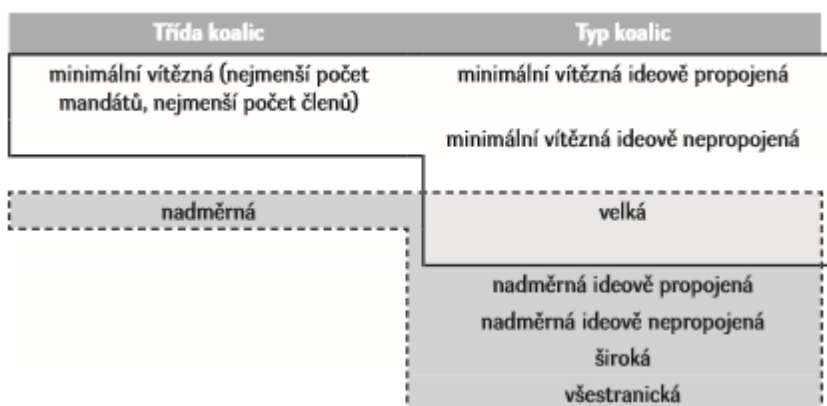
| Třída koalic | Typ koalic |
|---|---|
| minimální vítězná (nejmenší počet mandátů, nejmenší počet členů) | minimální vítězná ideově propojená |
| | minimální vítězná ideově nepropojená |
| nadměrná | velká |
| | nadměrná ideově propojená |
| | nadměrná ideově nepropojená |
| | široká |
| | všestranická |